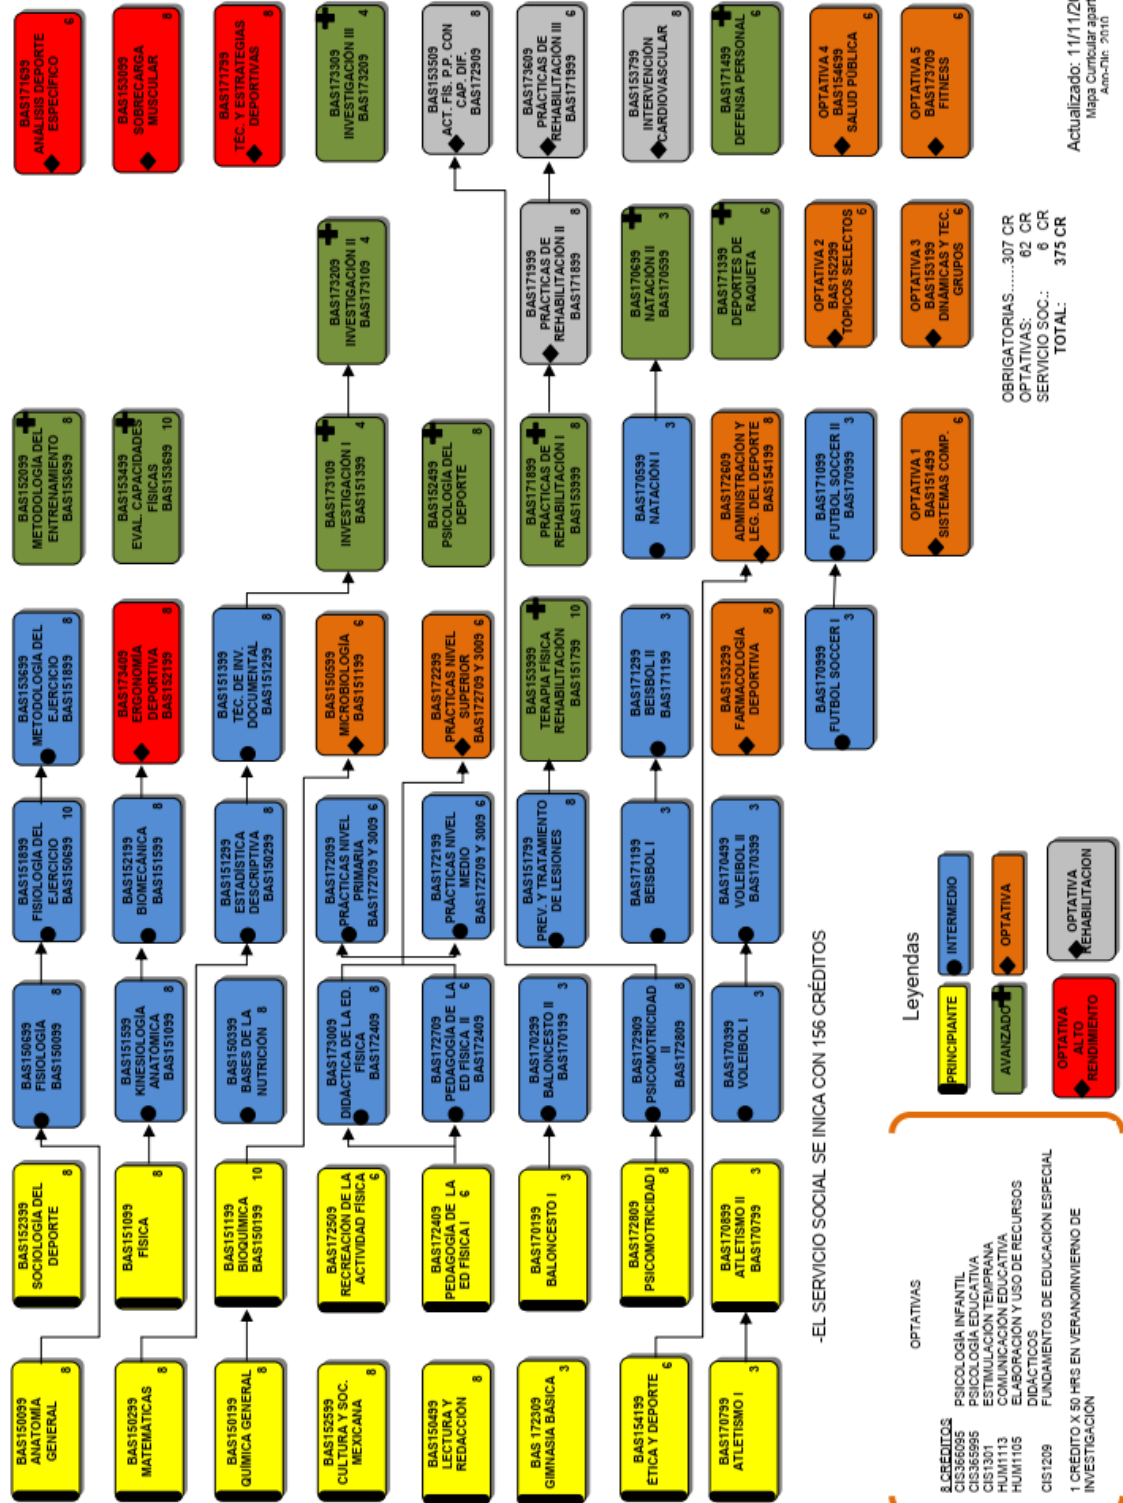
BAS150099
ANATOMÍA GENERAL 8

BAS152399
SOCIOLOGÍA DEL DEPORTE 8

BAS150699
FISIOLOGÍA
BAS150099 8

BAS151899
FISIOLOGÍA DEL EJERCICIO
BAS150699 10

BAS153699
METODOLOGÍA DEL EJERCICIO
BAS151899 8

BAS152099
METODOLOGÍA DEL ENTRENAMIENTO
BAS153699 8

BAS171699
ANÁLISIS DEPORTE ESPECÍFICO 6

BAS150299
MATEMÁTICAS 8

BAS151099
FÍSICA 8

BAS151599
KINESIOLOGÍA ANATÓMICA
BAS151099 8

BAS152199
BIOMECÁNICA
BAS151599 8

BAS173405
ERGONOMÍA DEPORTIVA
BAS152199 8

BAS153499
EVAL. CAPACIDADES FÍSICAS
BAS153699 10

BAS153099
SOBRECARGA MUSCULAR 8

BAS150199
QUÍMICA GENERAL 8

BAS151199
BIOQUÍMICA
BAS150199 10

BAS150399
BASES DE LA NUTRICIÓN 8

BAS151299
ESTADÍSTICA DESCRIPTIVA
BAS150299 8

BAS151399
TÉC. DE INV. DOCUMENTAL
BAS151299 8

BAS171799
TEC. Y ESTRATEGIAS DEPORTIVAS 8

BAS152599
CULTURA Y SOC. MEXICANA 8

BAS172509
RECREACIÓN DE LA ACTIVIDAD FÍSICA 6

BAS173009
DIDÁCTICA DE LA ED. FÍSICA
BAS172409 8

BAS172099
PRÁCTICAS NIVEL PRIMARIA
BAS172709 Y 3009 6

BAS150599
MICROBIOLOGÍA
BAS151199 6

BAS173109
INVESTIGACIÓN I
BAS151399 4

BAS173209
INVESTIGACIÓN II
BAS173109 4

BAS173309
INVESTIGACIÓN III
BAS173209 4

BAS150499
LECTURA Y REDACCIÓN 8

BAS172409
PEDAGOGÍA DE LA ED FÍSICA I 6

BAS172709
PEDAGOGÍA DE LA ED FÍSICA II
BAS172409 6

BAS172199
PRÁCTICAS NIVEL MEDIO
BAS172709 Y 3009 6

BAS172299
PRÁCTICAS NIVEL SUPERIOR
BAS172709 Y 3009 6

BAS152499
PSICOLOGÍA DEL DEPORTE 8

BAS153509
ACT. FÍS. P.P. CON CAP. DIF.
BAS172309 8

BAS 172309
GIMNASIA BÁSICA 3

BAS170199
BALONCESTO I 3

BAS170299
BALONCESTO II
BAS170199 3

BAS151799
PREV. Y TRATAMIENTO DE LESIONES 8

BAS153999
TERAPIA FÍSICA REHABILITACIÓN
BAS151799 10

BAS171899
PRÁCTICAS DE REHABILITACIÓN I
BAS153999 8

BAS171999
PRÁCTICAS DE REHABILITACIÓN II
BAS171899 8

BAS173609
PRÁCTICAS DE REHABILITACIÓN III
BAS171999 6

BAS154199
ÉTICA Y DEPORTE 6

BAS172809
PSICOMOTRICIDAD I 8

BAS172909
PSICOMOTRICIDAD II
BAS172809 8

BAS171199
BEISBOL I 3

BAS171299
BEISBOL II
BAS171199 3

BAS170599
NATACIÓN I 3

BAS170699
NATACIÓN II
BAS170599 3

BAS153799
INTERVENCIÓN CARDIOVASCULAR 8

BAS170799
ATLETISMO I 3

BAS170899
ATLETISMO II
BAS170799 3

BAS170399
VOLEIBOL I 3

BAS170499
VOLEIBOL II
BAS170399 3

BAS153299
FARMACOLOGÍA DEPORTIVA 8

BAS172609
ADMINISTRACIÓN Y LEG. DEL DEPORTE
BAS154199 8

BAS171399
DEPORTES DE RAQUETA 6

BAS171499
DEFENSA PERSONAL 6

BAS170999
FUTBOL SOCCER I 3

BAS171099
FUTBOL SOCCER II
BAS170999 3

OPTATIVA 2
BAS152299
TÓPICOS SELECTOS 6

OPTATIVA 4
BAS154699
SALUD PÚBLICA 6

OPTATIVA 1
BAS151499
SISTEMAS COMP. 6

OPTATIVA 3
BAS153199
DINÁMICAS Y TEC. GRUPOS 6

OPTATIVA 5
BAS173709
FITNESS 6

OBRIGATORIAS......307 CR
OPTATIVAS: 62 CR
SERVICIO SOC.: 6 CR
TOTAL: 375 CR

Actualizado: 11/11/2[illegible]
Mapa Curricular apar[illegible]
Ago-Dic 2010

-EL SERVICIO SOCIAL SE INICA CON 156 CRÉDITOS

Leyendas
PRINCIPIANTE
INTERMEDIO
AVANZADO
OPTATIVA
OPTATIVA ALTO RENDIMIENTO
OPTATIVA REHABILITACION

OPTATIVAS
8 CRÉDITOS
CIS366095 PSICOLOGÍA INFANTIL
CIS365995 PSICOLOGÍA EDUCATIVA
CIS1301 ESTIMULACIÓN TEMPRANA
HUM1113 COMUNICACIÓN EDUCATIVA
HUM1105 ELABORACIÓN Y USO DE RECURSOS DIDÁCTICOS
CIS1209 FUNDAMENTOS DE EDUCACIÓN ESPECIAL

1 CRÉDITO X 50 HRS EN VERANO/INVIERNO DE INVESTIGACIÓN